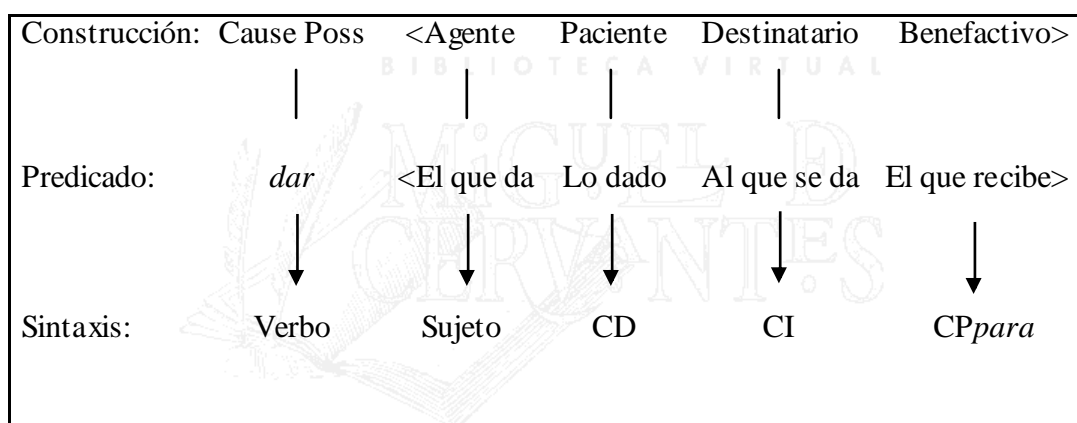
Construcción: Cause Poss <Agente Paciente Destinatario Benefactivo>

BIBLIOTECA VIRTUAL MIGUEL DE CERVANTES

Predicado: *dar* <El que da Lo dado Al que se da El que recibe>

Sintaxis: Verbo Sujeto CD CI CP*para*